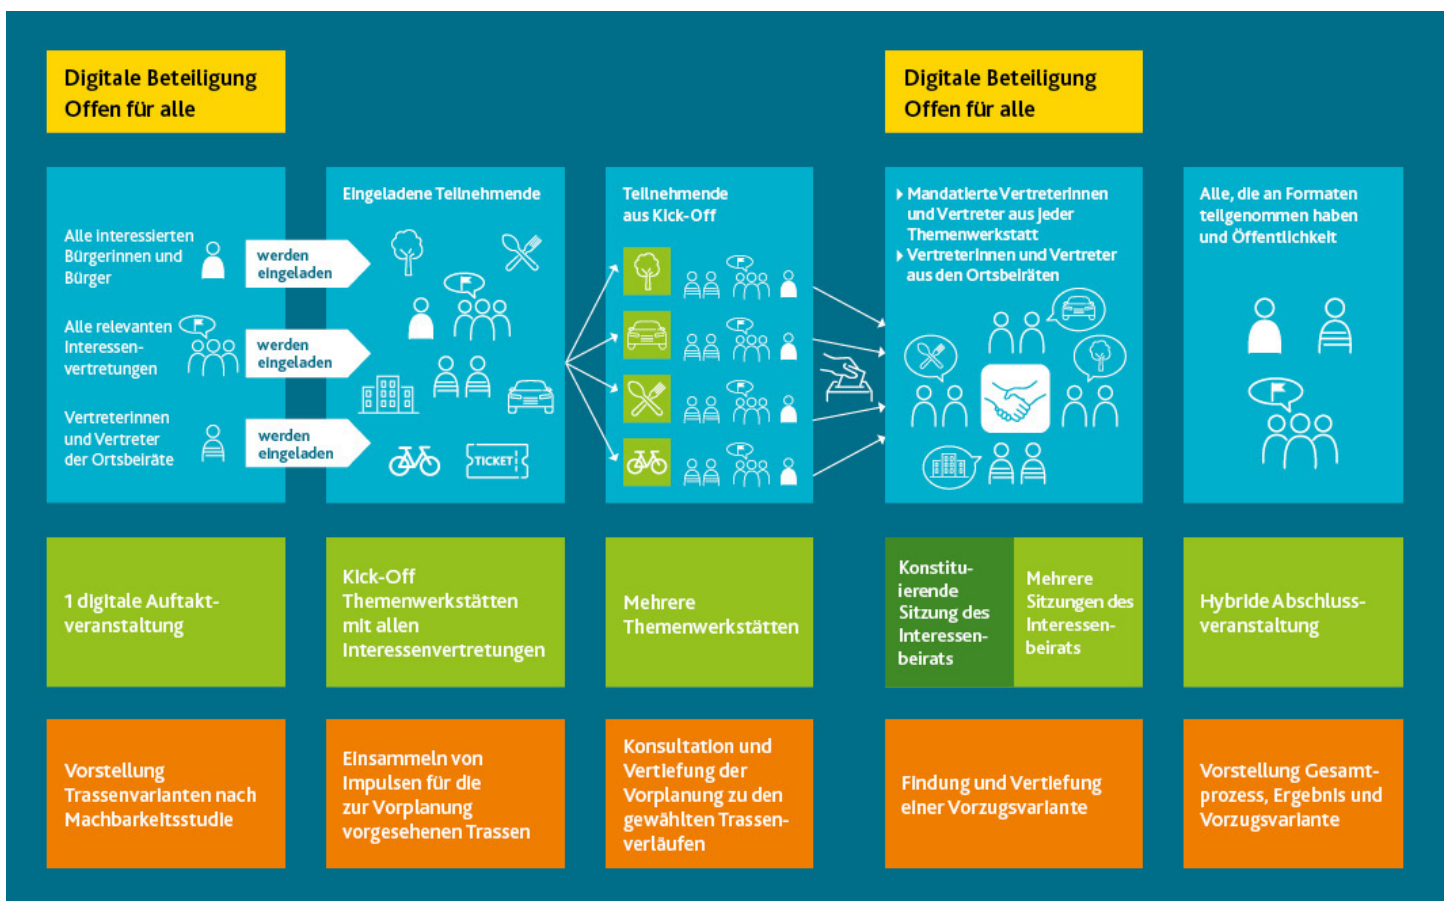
Digitale Beteiligung
Offen für alle

Digitale Beteiligung
Offen für alle

Alle interessierten Bürgerinnen und Bürger

werden eingeladen

Alle relevanten Interessenvertretungen

werden eingeladen

Vertreterinnen und Vertreter der Ortsbeiräte

werden eingeladen

Eingeladene Teilnehmende

TICKET

Teilnehmende aus Kick-Off

Mandatierte Vertreterinnen und Vertreter aus jeder Themenwerkstatt
Vertreterinnen und Vertreter aus den Ortsbeiräten

Alle, die an Formaten teilgenommen haben und Öffentlichkeit

1 digitale Auftaktveranstaltung

Kick-Off Themenwerkstätten mit allen Interessenvertretungen

Mehrere Themenwerkstätten

Konstituierende Sitzung des Interessenbeirats

Mehrere Sitzungen des Interessenbeirats

Hybride Abschlussveranstaltung

Vorstellung Trassenvarianten nach Machbarkeitsstudie

Einsammeln von Impulsen für die zur Vorplanung vorgesehenen Trassen

Konsultation und Vertiefung der Vorplanung zu den gewählten Trassenverläufen

Findung und Vertiefung einer Vorzugsvariante

Vorstellung Gesamtprozess, Ergebnis und Vorzugsvariante